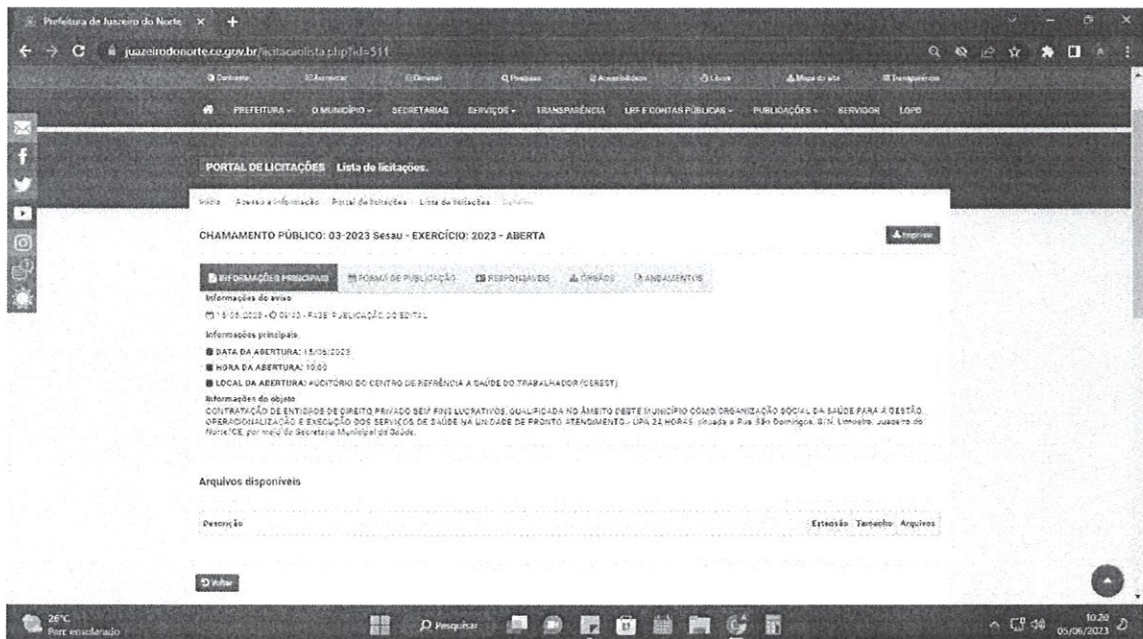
Prefeitura de Juazeiro do Norte ×

juazeirodonorte.ce.gov.br/licitacaolista.php?id=511

Ouvidoria Acessibilidade E-Ouvir Pesquisar Acessibilidade Libras Mapa do site Transparência

PREFEITURA O MUNICÍPIO SECRETARIAS SERVIÇOS TRANSPARÊNCIA LRF E CONTAS PÚBLICAS PUBLICAÇÕES SERVIDOR LGPD

PORTAL DE LICITAÇÕES Lista de licitações.

Início / Acesso à Informação / Portal de licitações / Lista de licitações / Detalhes

CHAMAMENTO PÚBLICO: 03-2023 Sesau - EXERCÍCIO: 2023 - ABERTA

Imprimir

INFORMAÇÕES PRINCIPAIS FORMA DE PUBLICAÇÃO RESPONSÁVEIS ÓRGÃOS ANDAMENTOS

Informações do aviso

15/05/2023 - 09:00 - FASE: PUBLICAÇÃO DO EDITAL

Informações principais

DATA DA ABERTURA: 15/06/2023

HORA DA ABERTURA: 10:00

LOCAL DA ABERTURA: AUDITÓRIO DO CENTRO DE REFERÊNCIA À SAÚDE DO TRABALHADOR (CEREST)

Informações do objeto
CONTRATAÇÃO DE ENTIDADE DE DIREITO PRIVADO SEM FINS LUCRATIVOS, QUALIFICADA NO ÂMBITO DESTE MUNICÍPIO COMO ORGANIZAÇÃO SOCIAL DA SAÚDE PARA A GESTÃO, OPERACIONALIZAÇÃO E EXECUÇÃO DOS SERVIÇOS DE SAÚDE NA UNIDADE DE PRONTO ATENDIMENTO - UPA 24 HORAS, situada a Rua São Domingos, S/N, Limoeiro, Juazeiro do Norte/CE, por meio da Secretaria Municipal de Saúde.

Arquivos disponíveis

Descrição Extensão Tamanho Arquivos

Voltar

26°C
Parc ensolarado

Pesquisar

10:20
05/06/2023